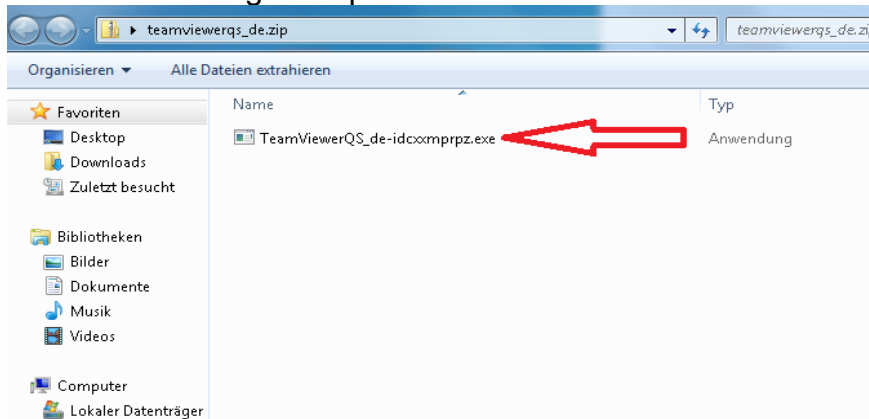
teamviewerqs_de.zip

teamviewerqs_de.zi

Organisieren ▾ Alle Dateien extrahieren

Favoriten
Desktop
Downloads
Zuletzt besucht

Bibliotheken
Bilder
Dokumente
Musik
Videos

Computer
Lokaler Datenträger

| Name | Typ |
|---|---|
| TeamViewerQS_de-idcxxmprpz.exe | Anwendung |